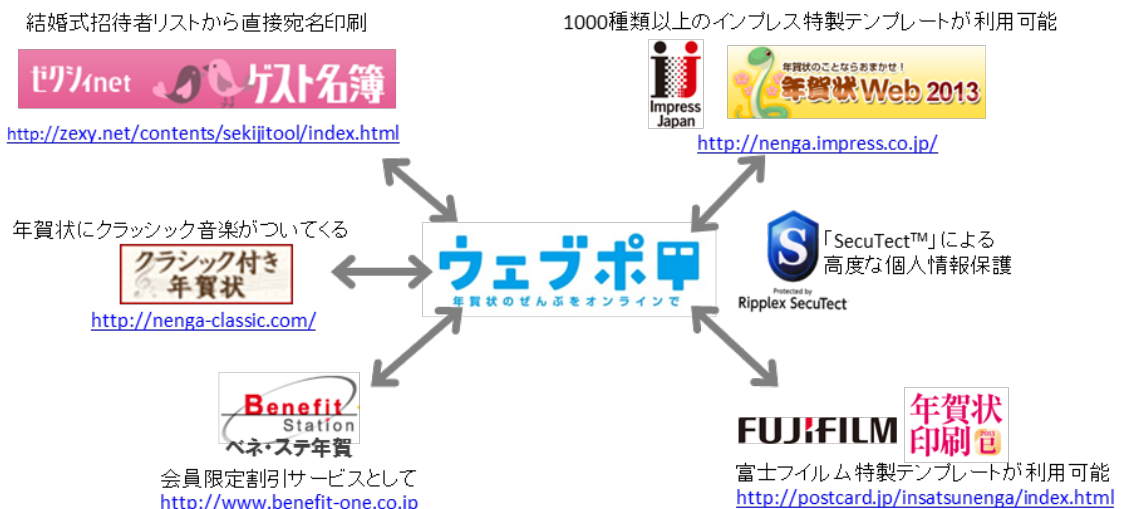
結婚式招待者リストから直接宛名印刷

ゼクシィnet ゲスト名簿

http://zexy.net/contents/sekijitool/index.html

1000種類以上のインプレス特製テンプレートが利用可能

Impress Japan

年賀状のことならおまかせ!

年賀状Web 2013

http://nenga.impress.co.jp/

年賀状にクラシック音楽がついてくる

クラシック付き年賀状

http://nenga-classic.com/

ウェブポ

年賀状のぜんぶをオンラインで

「SecuTect™」による高度な個人情報保護

Protected by Ripplex SecuTect

Benefit Station

ベネ・ステ年賀

会員限定割引サービスとして

http://www.benefit-one.co.jp

FUJIFILM

年賀状印刷

富士フイルム特製テンプレートが利用可能

http://postcard.jp/insatsunenga/index.html